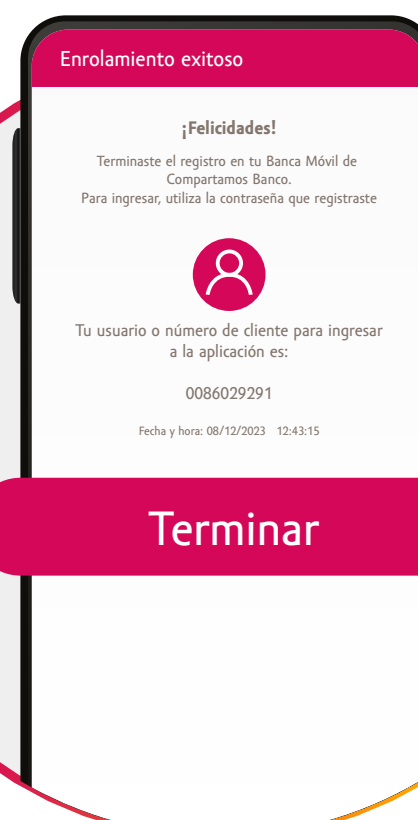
Enrolamiento exitoso

¡Felicidades!

Terminaste el registro en tu Banca Móvil de Compartamos Banco.
Para ingresar, utiliza la contraseña que registraste

Tu usuario o número de cliente para ingresar a la aplicación es:

0086029291

Fecha y hora: 08/12/2023 12:43:15

Terminar